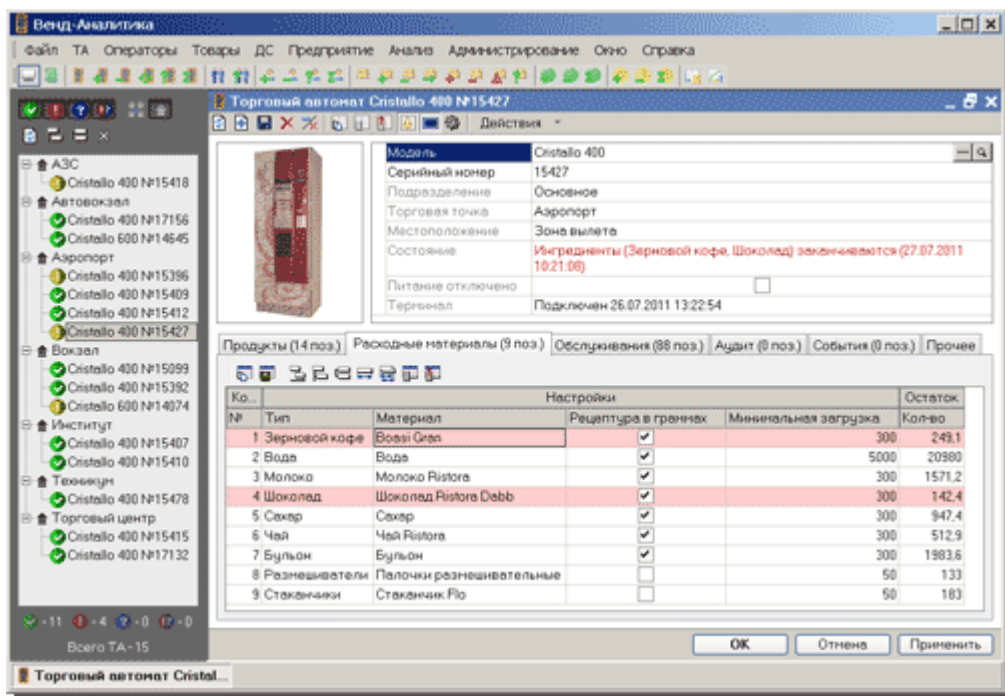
Венд-Аналитика

Файл ТА Операторы Товары ДС Предприятие Анализ Администрирование Окно Справка

АЗС
Cristallo 400 №15418
Автовокзал
Cristallo 400 №17156
Cristallo 600 №14645
Аэропорт
Cristallo 400 №15396
Cristallo 400 №15409
Cristallo 400 №15412
Cristallo 400 №15427
Вокзал
Cristallo 400 №15099
Cristallo 400 №15392
Cristallo 600 №14074
Институт
Cristallo 400 №15407
Cristallo 400 №15410
Техникум
Cristallo 400 №15478
Торговый центр
Cristallo 400 №15415
Cristallo 400 №17132

11 4 0 0

Всего ТА - 15

Торговый автомат Cristallo 400 №15427

Действия

| Модель | Cristallo 400 |
|---|---|
| Серийный номер | 15427 |
| Подразделение | Основное |
| Торговая точка | Аэропорт |
| Местоположение | Зона вылета |
| Состояние | Ингредиенты (Зерновой кофе, Шоколад) заканчиваются (27.07.2011 10:21:08) |
| Питание отключено | |
| Терминал | Подключен 26.07.2011 13:22:54 |

Продукты (14 поз.) Расходные материалы (9 поз.) Обслуживания (88 поз.) Аудит (0 поз.) События (0 поз.) Прочее

| Ко... | Настройки | | | | Остаток |
|---|---|---|---|---|---|
| № | Тип | Материал | Рецептура в граммах | Минимальная загрузка | Кол-во |
| 1 | Зерновой кофе | Bossi Gran | ✔ | 300 | 249,1 |
| 2 | Вода | Вода | ✔ | 5000 | 20980 |
| 3 | Молоко | Молоко Ristora | ✔ | 300 | 1571,2 |
| 4 | Шоколад | Шоколад Ristora Dabb | ✔ | 300 | 142,4 |
| 5 | Сахар | Сахар | ✔ | 300 | 947,4 |
| 6 | Чай | Чай Ristora | ✔ | 300 | 512,9 |
| 7 | Бульон | Бульон | ✔ | 300 | 1983,6 |
| 8 | Размешиватели | Палочки размешивательные | | 50 | 133 |
| 9 | Стаканчики | Стаканчик Flo | | 50 | 183 |

OK Отмена Применить

Торговый автомат Cristal...